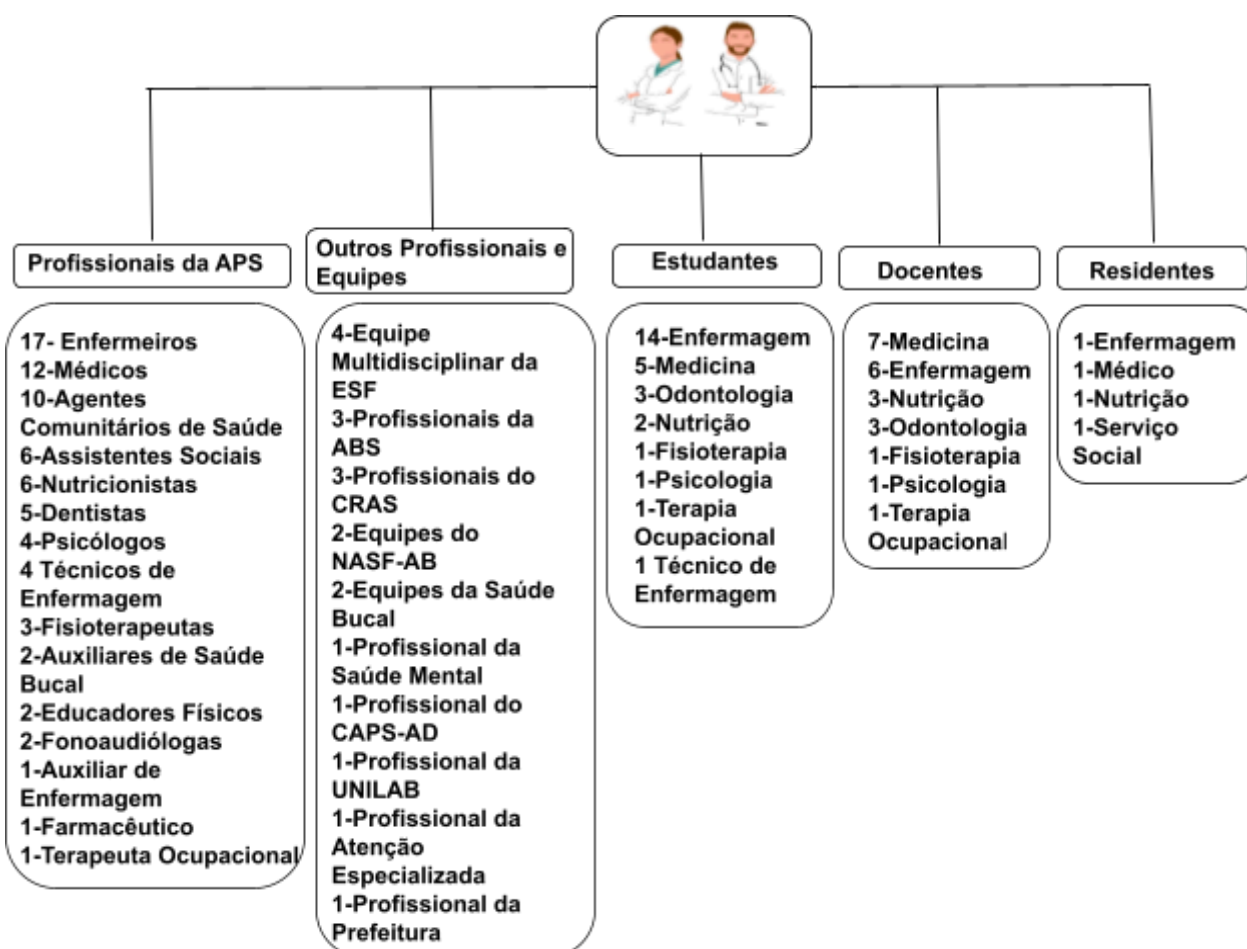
Profissionais da APS

17- Enfermeiros
12-Médicos
10-Agentes Comunitários de Saúde
6-Assistentes Sociais
6-Nutricionistas
5-Dentistas
4-Psicólogos
4 Técnicos de Enfermagem
3-Fisioterapeutas
2-Auxiliares de Saúde Bucal
2-Educadores Físicos
2-Fonoaudiólogas
1-Auxiliar de Enfermagem
1-Farmacêutico
1-Terapeuta Ocupacional

Outros Profissionais e Equipes

4-Equipe Multidisciplinar da ESF
3-Profissionais da ABS
3-Profissionais do CRAS
2-Equipes do NASF-AB
2-Equipes da Saúde Bucal
1-Profissional da Saúde Mental
1-Profissional do CAPS-AD
1-Profissional da UNILAB
1-Profissional da Atenção Especializada
1-Profissional da Prefeitura

Estudantes

14-Enfermagem
5-Medicina
3-Odontologia
2-Nutrição
1-Fisioterapia
1-Psicologia
1-Terapia Ocupacional
1 Técnico de Enfermagem

Docentes

7-Medicina
6-Enfermagem
3-Nutrição
3-Odontologia
1-Fisioterapia
1-Psicologia
1-Terapia Ocupacional

Residentes

1-Enfermagem
1-Médico
1-Nutrição
1-Serviço Social